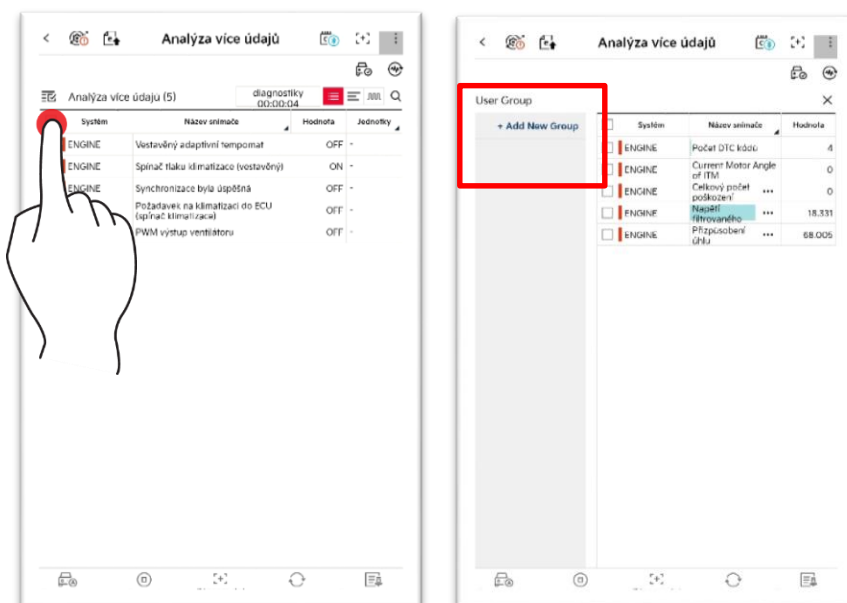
Analýza více údajů

Analýza více údajů (5)

diagnostiky
00:00:04

| Systém | Název snímače | Hodnota | Jednotky |
|---|---|---|---|
| ENGINE | Vestavěný adaptivní tempomat | OFF | - |
| ENGINE | Spínač tlaku klimatizace (vestavěný) | ON | - |
| ENGINE | Synchronizace byla úspěšná | OFF | - |
| | Požadavek na klimatizaci do ECU (spínač klimatizace) | OFF | - |
| | PWM výstup ventilátoru | OFF | - |

Analýza více údajů

User Group

+ Add New Group

| Systém | Název snímače | Hodnota |
|---|---|---|
| ENGINE | Počet DTC kódů | 4 |
| ENGINE | Current Motor Angle of ITM | 0 |
| ENGINE | Celkový počet poškození ••• | 0 |
| ENGINE | Napětí filtrovaného ••• | 18.331 |
| ENGINE | Přizpůsobení úhlu ••• | 68.005 |